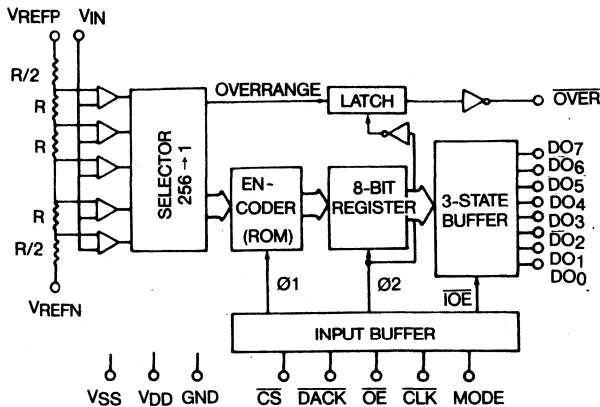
VREFP VIN

R/2
R
R
R
R/2

VREFN

SELECTOR 256 → 1

OVERRANGE

LATCH

$\overline{OVER}$

EN-CODER (ROM)

8-BIT REGISTER

3-STATE BUFFER

DO7
DO6
DO5
DO4
DO3
DO2
DO1
DO0

Ø1
Ø2

$\overline{IOE}$

INPUT BUFFER

VSS VDD GND

$\overline{CS}$ $\overline{DACK}$ $\overline{OE}$ $\overline{CLK}$ MODE